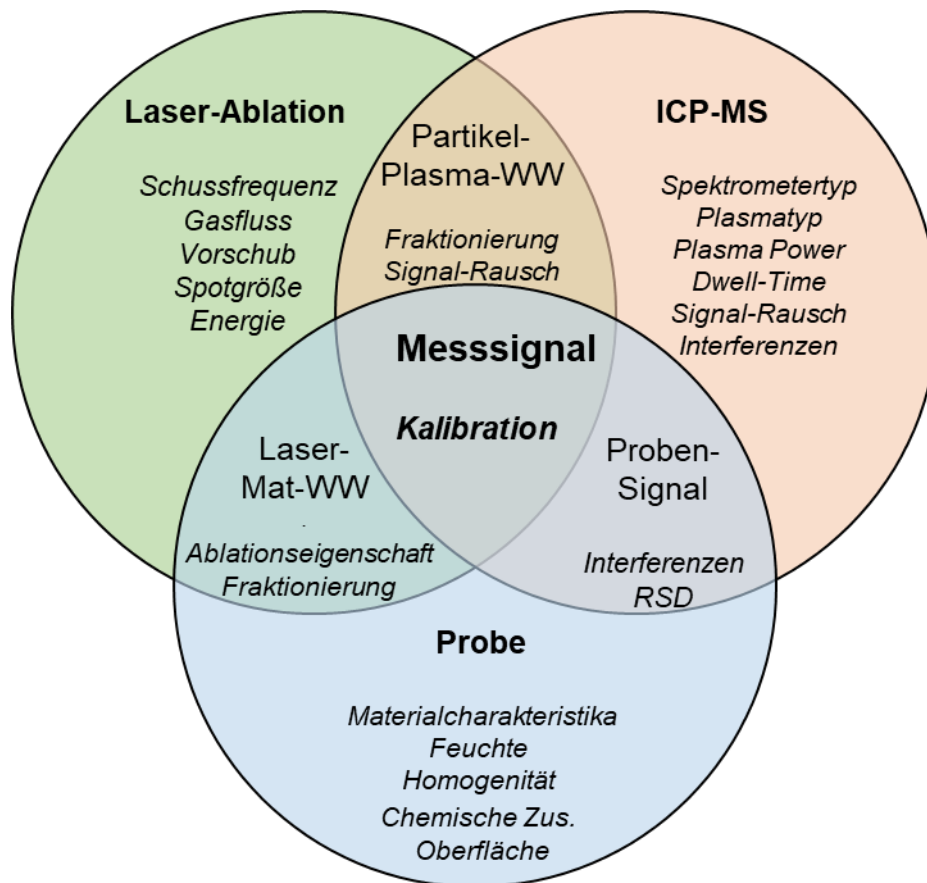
Laser-Ablation

Schussfrequenz
Gasfluss
Vorschub
Spotgröße
Energie

Partikel-Plasma-WW

Fraktionierung
Signal-Rausch

ICP-MS

Spektrometertyp
Plasmatyp
Plasma Power
Dwell-Time
Signal-Rausch
Interferenzen

Messsignal

Kalibration

Laser-Mat-WW

Ablationseigenschaft
Fraktionierung

Proben-Signal

Interferenzen
RSD

Probe

Materialcharakteristika
Feuchte
Homogenität
Chemische Zus.
Oberfläche